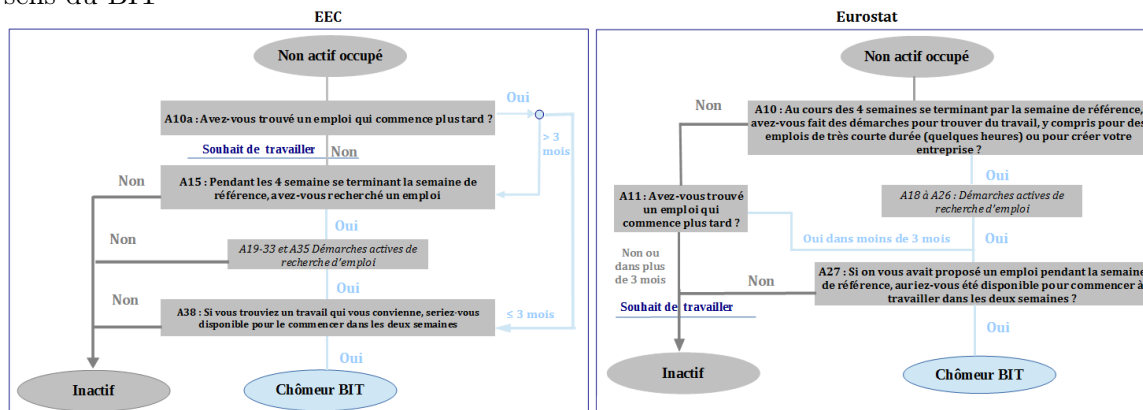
sens du BIT

EEC

Non actif occupé

A10a : Avez-vous trouvé un emploi qui commence plus tard ?

Oui

> 3 mois

Souhait de travailler

Non

Non

A15 : Pendant les 4 semaine se terminant la semaine de référence, avez-vous recherché un emploi

Oui

Non

A19-33 et A35 Démarches actives de recherche d'emploi

Oui

Non

A38 : Si vous trouviez un travail qui vous convienne, seriez-vous disponible pour le commencer dans les deux semaines

≤ 3 mois

Oui

Inactif

Chômeur BIT

Eurostat

Non actif occupé

Non

A10 : Au cours des 4 semaines se terminant par la semaine de référence, avez-vous fait des démarches pour trouver du travail, y compris pour des emplois de très courte durée (quelques heures) ou pour créer votre entreprise ?

Oui

A11 : Avez-vous trouvé un emploi qui commence plus tard ?

A18 à A26 : Démarches actives de recherche d'emploi

Oui dans moins de 3 mois

Oui

Non ou dans plus de 3 mois

Non

A27 : Si on vous avait proposé un emploi pendant la semaine de référence, auriez-vous été disponible pour commencer à travailler dans les deux semaines ?

Souhait de travailler

Oui

Inactif

Chômeur BIT